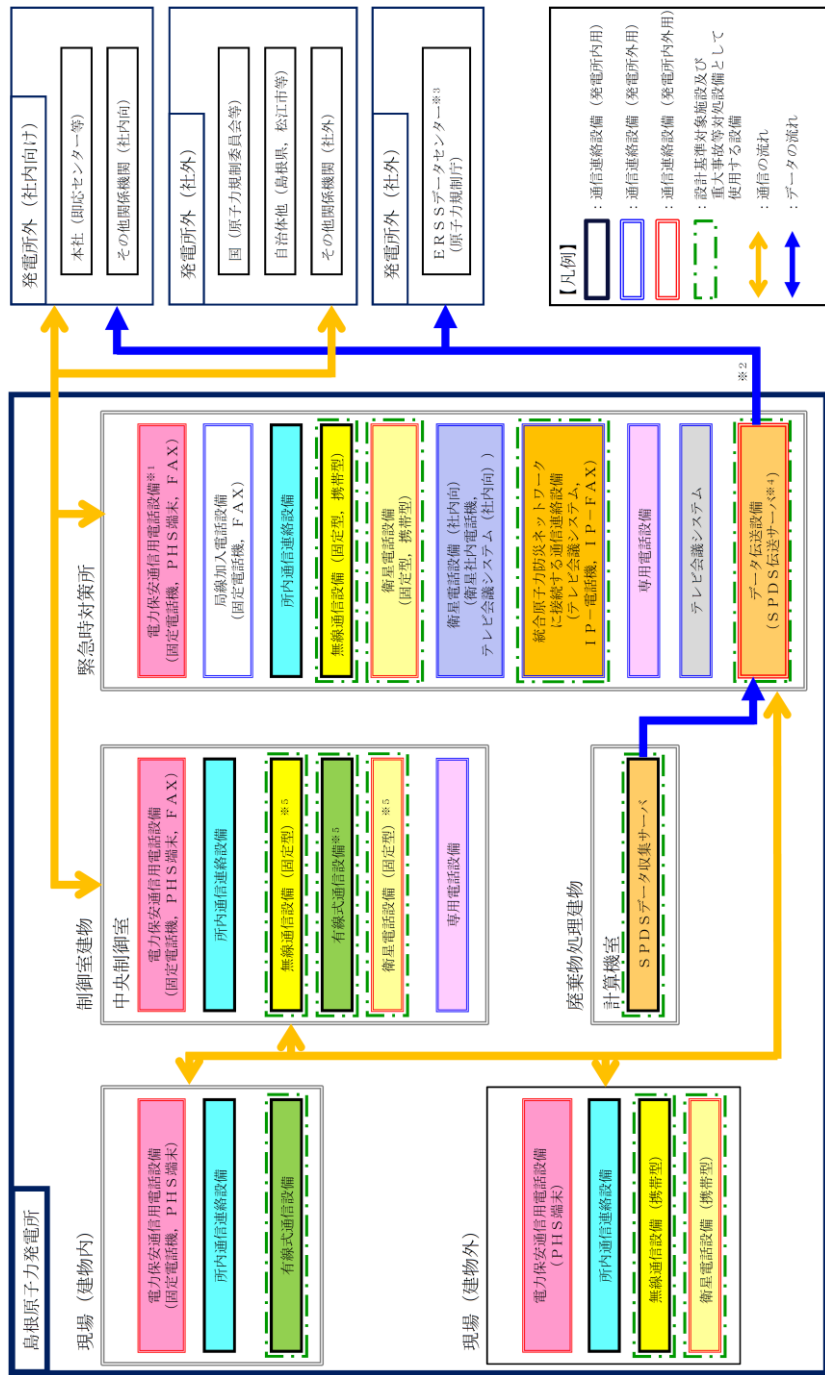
発電所外（社内向け）

本社（即応センター等）

その他関係機関（社内向）

発電所外（社外）

国（原子力規制委員会等）

自治体他（島根県，松江市等）

その他関係機関（社外）

発電所外（社外）

ERSSデータセンター※3
（原子力規制庁）

【凡例】
：通信連絡設備（発電所内用）
：通信連絡設備（発電所外用）
：通信連絡設備（発電所内外用）
：設計基準対象施設及び重大事故等対処設備として使用する設備
：通信の流れ
：データの流れ

※2

島根原子力発電所

緊急時対策所

電力保安通信用電話設備※1
（固定電話機，PHS端末，FAX）

局線加入電話設備
（固定電話機，FAX）

所内通信連絡設備

無線通信設備（固定型，携帯型）

衛星電話設備
（固定型，携帯型）

衛星電話設備（社内向）
（衛星社内電話機，テレビ会議システム（社内向））

統合原子力防災ネットワークに接続する通信連絡設備
（テレビ会議システム，IP－電話機，IP－FAX）

専用電話設備

テレビ会議システム

データ伝送設備
（SPDS伝送サーバ※4）

制御室建物

中央制御室

電力保安通信用電話設備
（固定電話機，PHS端末，FAX）

所内通信連絡設備

無線通信設備（固定型）※5

有線式通信設備※5

衛星電話設備（固定型）※5

専用電話設備

廃棄物処理建物

計算機室

SPDSデータ収集サーバ

現場（建物内）

電力保安通信用電話設備
（固定電話機，PHS端末）

所内通信連絡設備

有線式通信設備

現場（建物外）

電力保安通信用電話設備
（PHS端末）

所内通信連絡設備

無線通信設備（携帯型）

衛星電話設備（携帯型）